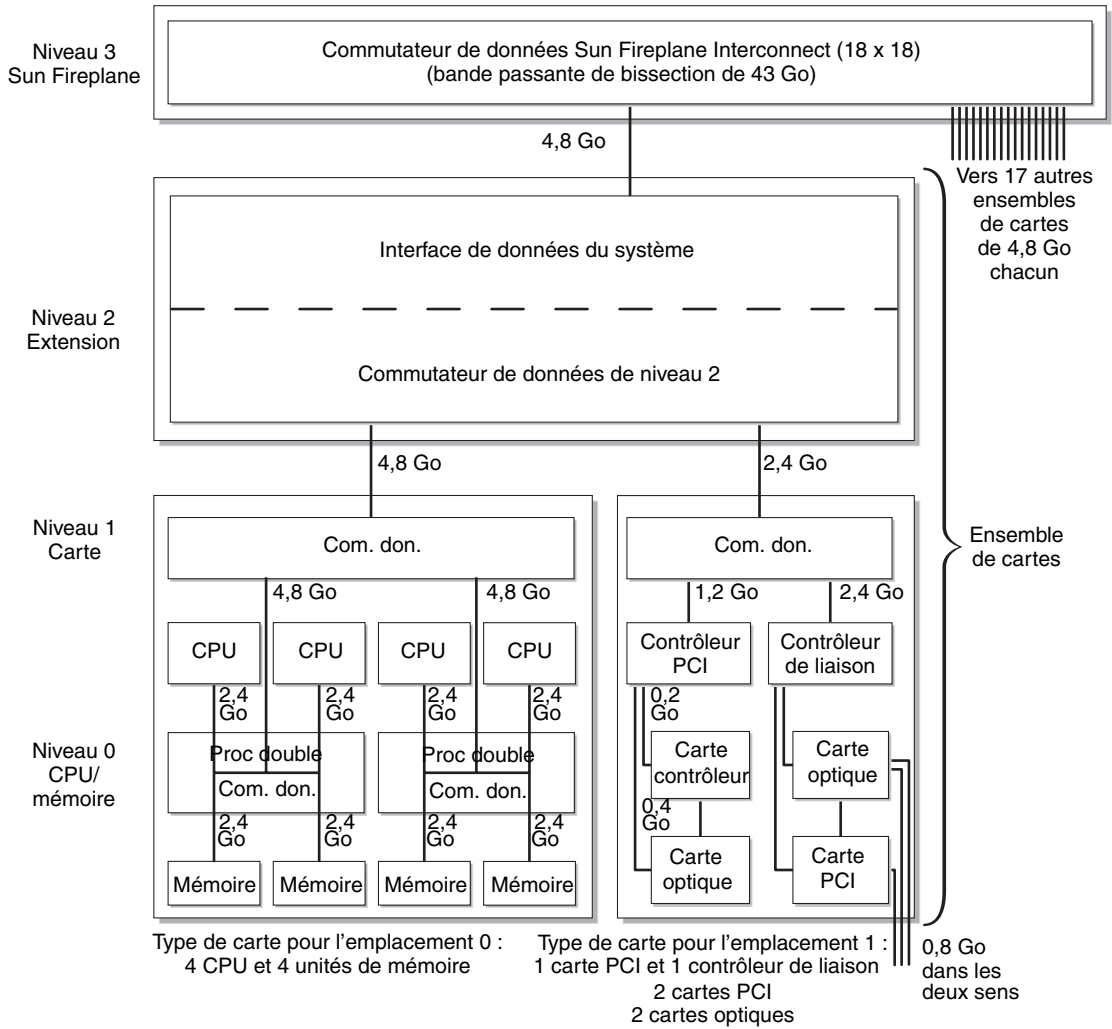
Niveau 3
Sun Fireplane

Commutateur de données Sun Fireplane Interconnect (18 x 18)
(bande passante de bissection de 43 Go)

4,8 Go

Vers 17 autres ensembles de cartes de 4,8 Go chacun

Niveau 2
Extension

Interface de données du système

Commutateur de données de niveau 2

4,8 Go

2,4 Go

Niveau 1
Carte

Com. don.

Com. don.

4,8 Go

4,8 Go

1,2 Go

2,4 Go

Ensemble de cartes

CPU

CPU

CPU

CPU

Contrôleur PCI

Contrôleur de liaison

2,4 Go

2,4 Go

2,4 Go

2,4 Go

0,2 Go

Niveau 0
CPU/
mémoire

Proc double

Com. don.

Proc double

Com. don.

Carte contrôleur

Carte optique

0,4 Go

2,4 Go

2,4 Go

2,4 Go

2,4 Go

Carte optique

Carte PCI

Mémoire

Mémoire

Mémoire

Mémoire

Type de carte pour l'emplacement 0 :
4 CPU et 4 unités de mémoire

Type de carte pour l'emplacement 1 :
1 carte PCI et 1 contrôleur de liaison
2 cartes PCI
2 cartes optiques

0,8 Go
dans les
deux sens